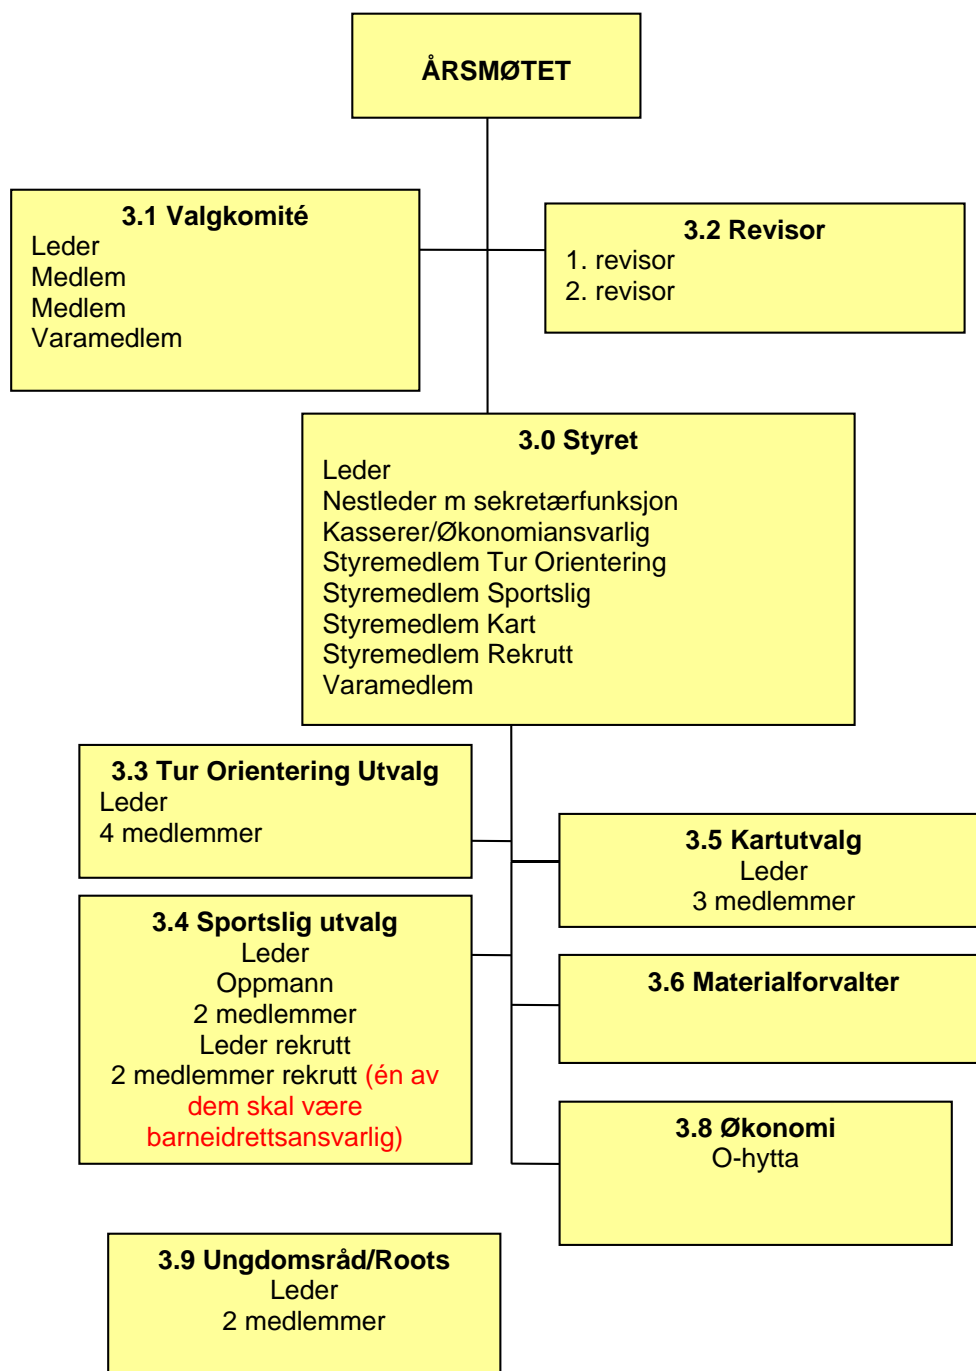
ÅRSMØTET

3.1 Valgkomité
Leder
Medlem
Medlem
Varamedlem

3.2 Revisor
1. revisor
2. revisor

3.0 Styret
Leder
Nestleder m sekretærfunksjon
Kasserer/Økonomiansvarlig
Styremedlem Tur Orientering
Styremedlem Sportslig
Styremedlem Kart
Styremedlem Rekrutt
Varamedlem

3.3 Tur Orientering Utvalg
Leder
4 medlemmer

3.5 Kartutvalg
Leder
3 medlemmer

3.4 Sportslig utvalg
Leder
Oppmann
2 medlemmer
Leder rekrutt
2 medlemmer rekrutt (én av dem skal være barneidrettsansvarlig)

3.6 Materialforvalter

3.8 Økonomi
O-hytta

3.9 Ungdomsråd/Roots
Leder
2 medlemmer